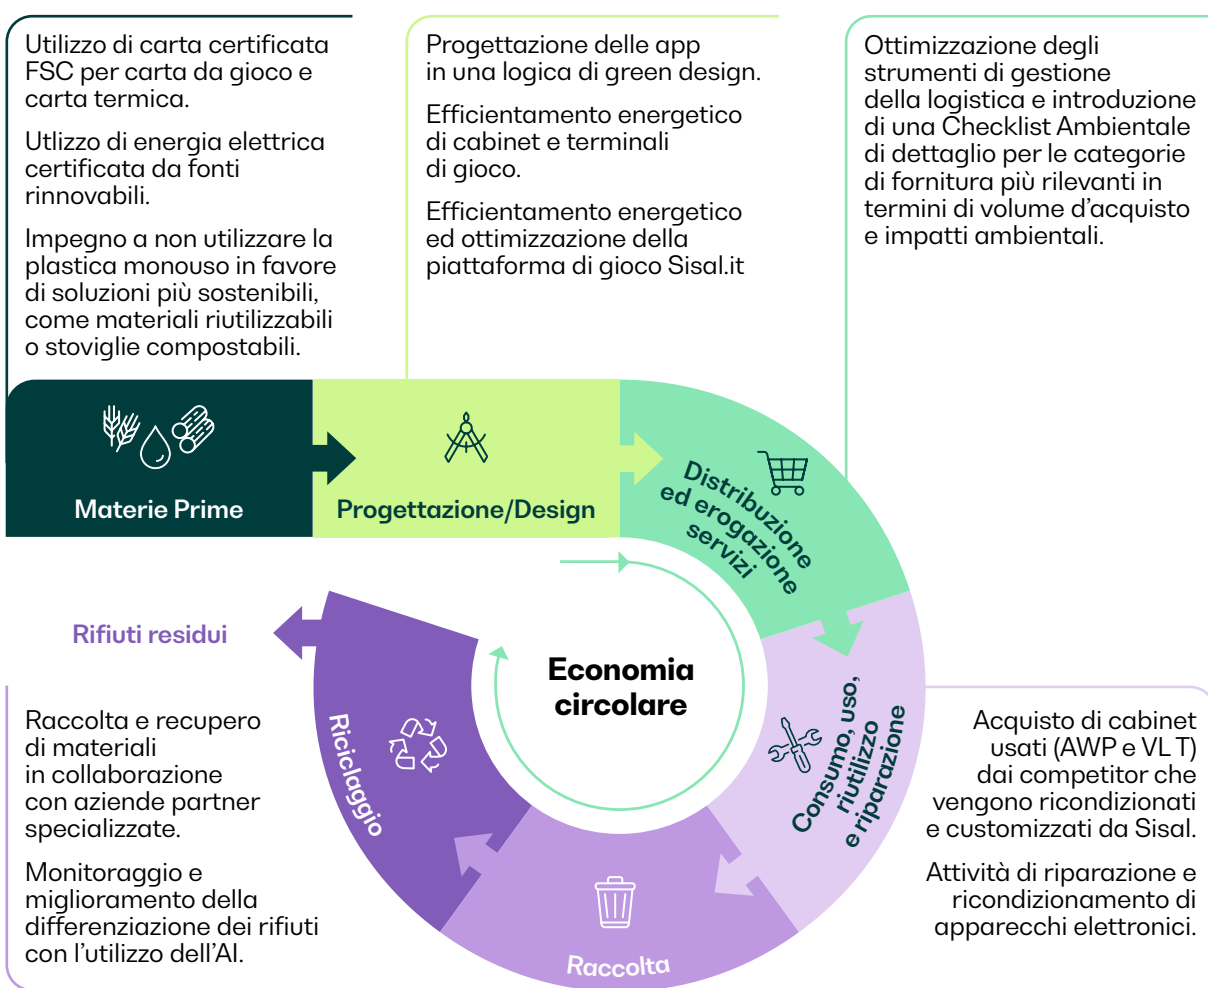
Utilizzo di carta certificata FSC per carta da gioco e carta termica.

Utlizzo di energia elettrica certificata da fonti rinnovabili.

Impegno a non utilizzare la plastica monouso in favore di soluzioni più sostenibili, come materiali riutilizzabili o stoviglie compostabili.

Progettazione delle app in una logica di green design.

Efficientamento energetico di cabinet e terminali di gioco.

Efficientamento energetico ed ottimizzazione della piattaforma di gioco Sisal.it

Ottimizzazione degli strumenti di gestione della logistica e introduzione di una Checklist Ambientale di dettaglio per le categorie di fornitura più rilevanti in termini di volume d'acquisto e impatti ambientali.

Materie Prime

Progettazione/Design

Distribuzione ed erogazione servizi

Rifiuti residui

Economia circolare

Riciclaggio

Consumo, uso, riutilizzo e riparazione

Raccolta

Raccolta e recupero di materiali in collaborazione con aziende partner specializzate.

Monitoraggio e miglioramento della differenziazione dei rifiuti con l'utilizzo dell'AI.

Acquisto di cabinet usati (AWP e VL T) dai competitor che vengono ricondizionati e customizzati da Sisal.

Attività di riparazione e ricondizionamento di apparecchi elettronici.